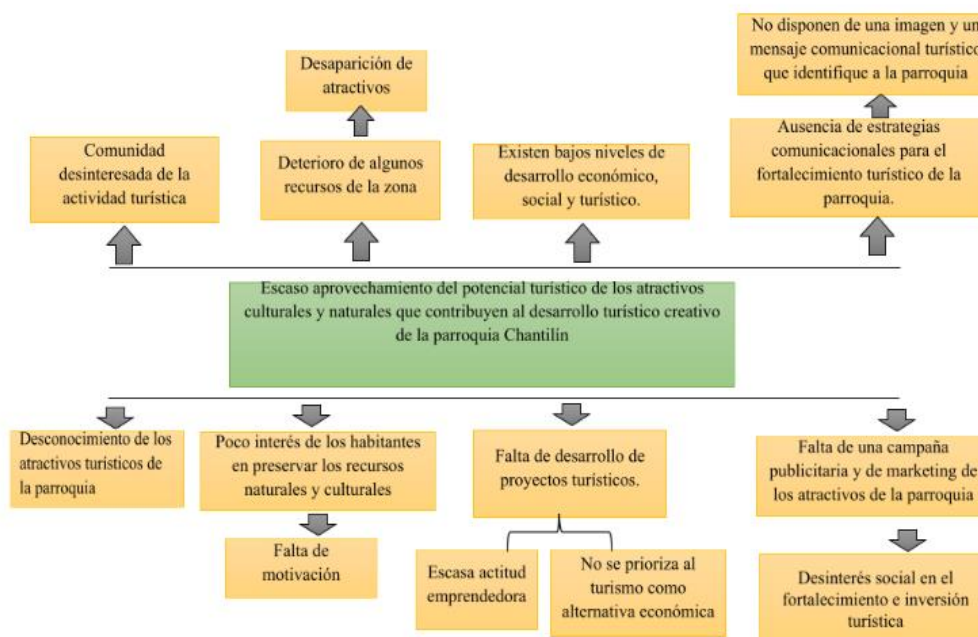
No disponen de una imagen y un mensaje comunicacional turístico que identifique a la parroquia

Desaparición de atractivos

Comunidad desinteresada de la actividad turística

Deterioro de algunos recursos de la zona

Existen bajos niveles de desarrollo económico, social y turístico.

Ausencia de estrategias comunicacionales para el fortalecimiento turístico de la parroquia.

Escaso aprovechamiento del potencial turístico de los atractivos culturales y naturales que contribuyen al desarrollo turístico creativo de la parroquia Chantilín

Desconocimiento de los atractivos turísticos de la parroquia

Poco interés de los habitantes en preservar los recursos naturales y culturales

Falta de desarrollo de proyectos turísticos.

Falta de una campaña publicitaria y de marketing de los atractivos de la parroquia

Falta de motivación

Escasa actitud emprendedora

No se prioriza al turismo como alternativa económica

Desinterés social en el fortalecimiento e inversión turística